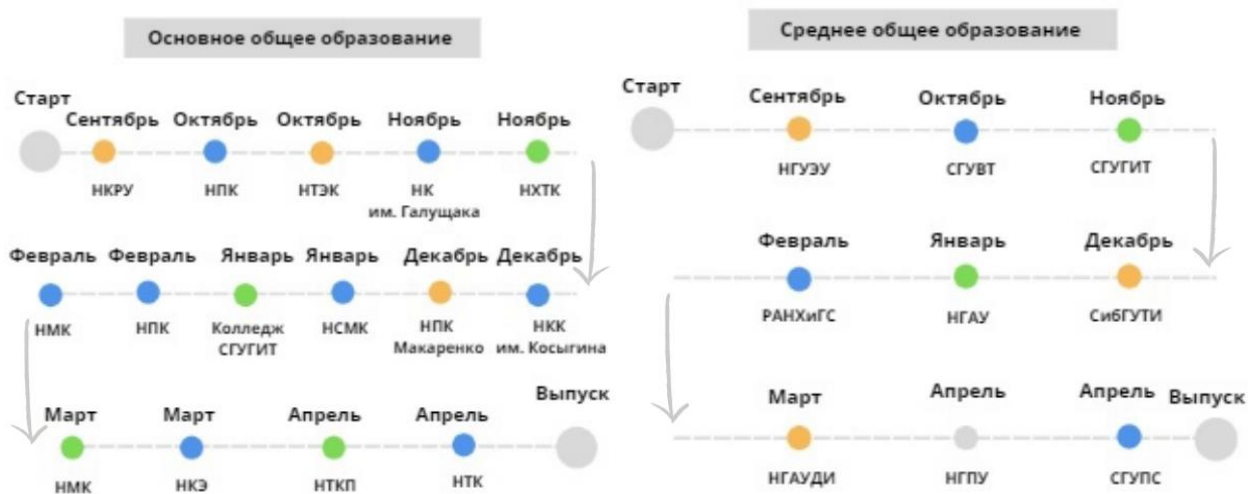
Основное общее образование

Старт

Сентябрь
НКРУ

Октябрь
НПК

Октябрь
НТЭК

Ноябрь
НК им. Галущака

Ноябрь
НХТК

Февраль
НМК

Февраль
НПК

Январь
Колледж СГУГИТ

Январь
НСМК

Декабрь
НПК Макаренко

Декабрь
НКК им. Косыгина

Март
НМК

Март
НКЭ

Апрель
НТКП

Апрель
НТК

Выпуск

Среднее общее образование

Старт

Сентябрь
НГУЭУ

Октябрь
СГУВТ

Ноябрь
СГУГИТ

Февраль
РАНХиГС

Январь
НГАУ

Декабрь
СибГУТИ

Март
НГАУДИ

Апрель
НГПУ

Апрель
СГУПС

Выпуск